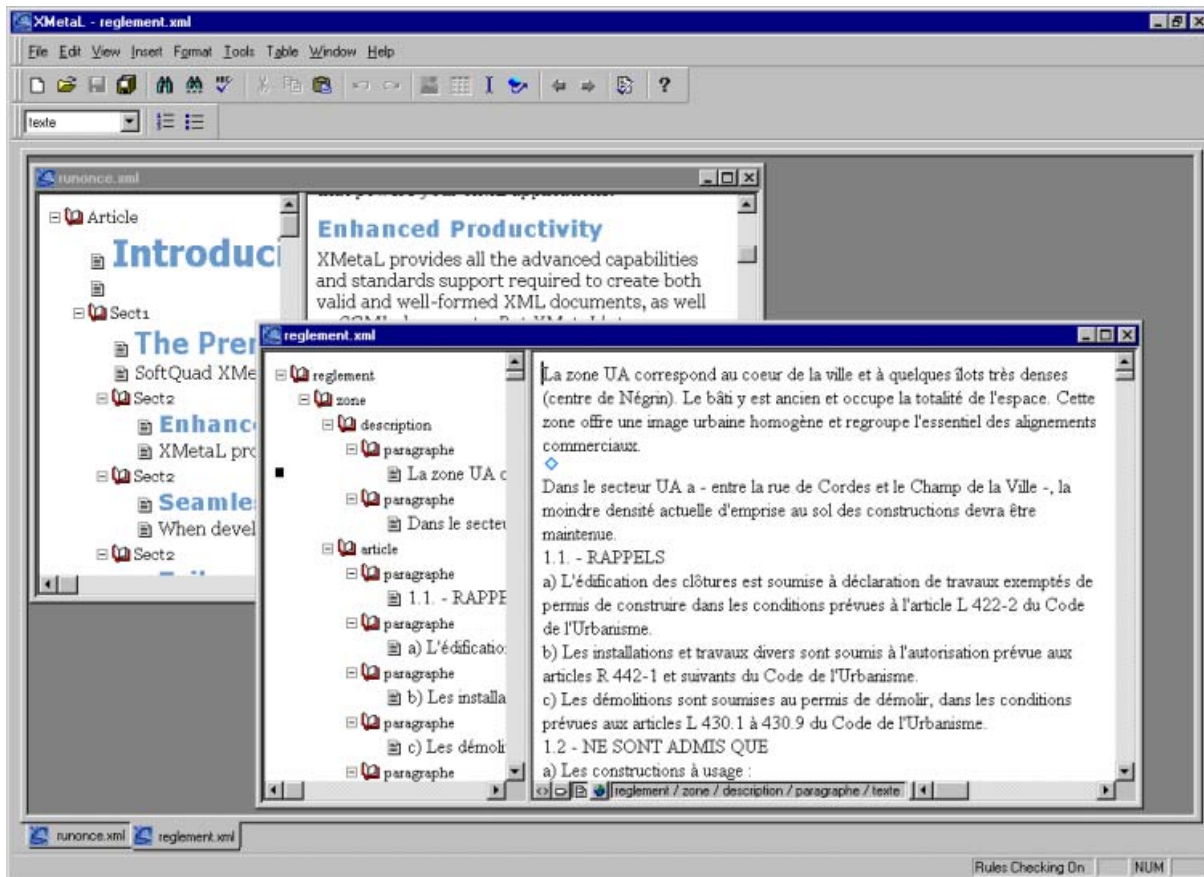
XMetaL - reglement.xml

File Edit View Insert Format Tools Table Window Help

texte

runonce.xml

Article
Introduc
Sect1
The Prer
SoftQuad XMe
Sect2
Enhanc
XMetaL pro
Sect2
Seamle
When devel
Sect2

Enhanced Productivity

XMetaL provides all the advanced capabilities and standards support required to create both valid and well-formed XML documents, as well

reglement.xml

reglement
zone
description
paragraphe
La zone UA c
paragraphe
Dans le secteu
article
paragraphe
1.1. - RAPPE
paragraphe
a) L'édificatio
paragraphe
b) Les installa
paragraphe
c) Les démoli
paragraphe

La zone UA correspond au coeur de la ville et à quelques îlots très denses (centre de Négrin). Le bâti y est ancien et occupe la totalité de l'espace. Cette zone offre une image urbaine homogène et regroupe l'essentiel des alignements commerciaux.

Dans le secteur UA a - entre la rue de Cordes et le Champ de la Ville -, la moindre densité actuelle d'emprise au sol des constructions devra être maintenue.

1.1. - RAPPELS

a) L'édification des clôtures est soumise à déclaration de travaux exemptés de permis de construire dans les conditions prévues à l'article L 422-2 du Code de l'Urbanisme.

b) Les installations et travaux divers sont soumis à l'autorisation prévue aux articles R 442-1 et suivants du Code de l'Urbanisme.

c) Les démolitions sont soumises au permis de démolir, dans les conditions prévues aux articles L 430.1 à 430.9 du Code de l'Urbanisme.

1.2 - NE SONT ADMIS QUE

a) Les constructions à usage :

reglement / zone / description / paragraphe / texte

runonce.xml reglement.xml

Rules Checking On NUM